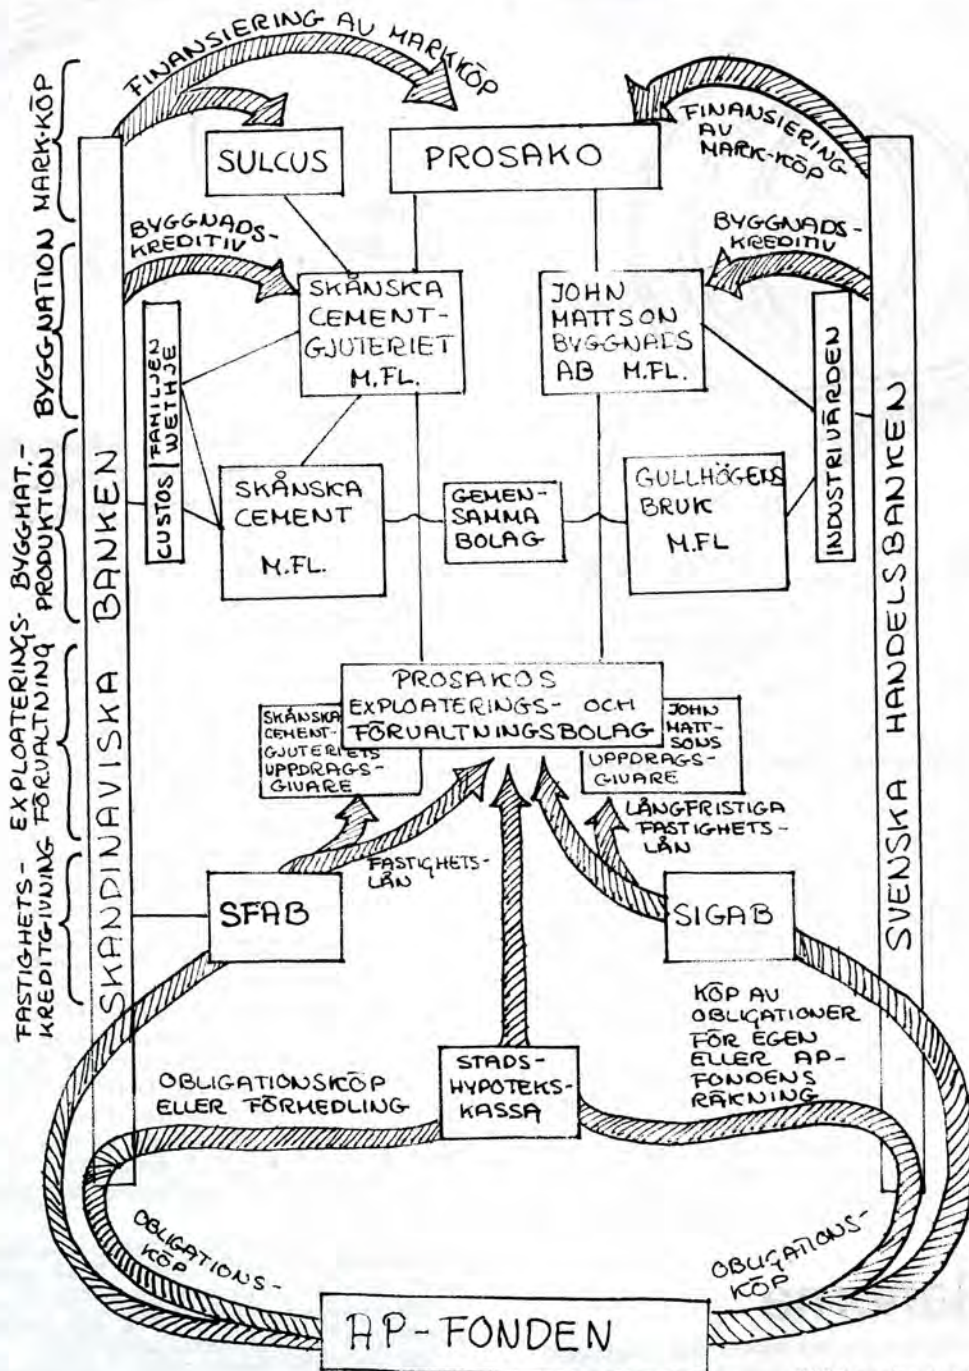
FINANSIERING AV MARKKÖP

MARK-KÖP

BYGGNATION

BYGGMAT.-PRODUKTION

EXPLOATERINGS- FÖRVALTNING

FASTIGHETS-KREDITGIVNING

SKANDINAVISKA BANKEN

SULCUS

PROSAKO

FINANSIERING AV MARK-KÖP

BYGGNADS-KREDITIV

BYGGNADS-KREDITIV

SKÅNSKA CEMENT-GJUTERIET M.FL.

JOHN MATTSON BYGGNADS AB M.FL.

FAMILJEN WETHJE

CUSTOS

INDUSTRIVÄRDEN

SKÅNSKA CEMENT M.FL.

GEMEN-SAMMA BOLAG

GULLHÖGENS BRUK M.FL

PROSAKOS EXPLOATERINGS- OCH FÖRVALTNINGSBOLAG

SKÅNSKA CEMENT-GJUTERIETS UPPDRAGS-GIVARE

JOHN MATTSONS UPPDRAGS-GIVARE

LÅNGFRISTIGA FASTIGHETS-LÅN

FASTIGHETS-LÅN

SFAB

SIGAB

SVENSKA HANDELSBANKEN

KÖP AV OBLIGATIONER FÖR EGEN ELLER AP-FONDENS RÄKNING

OBLIGATIONSKÖP ELLER FÖRMEDLING

STADS-HYPOTEKS-KASSA

OBLIGATIONS-KÖP

OBLIGATIONS-KÖP

AP-FONDEN